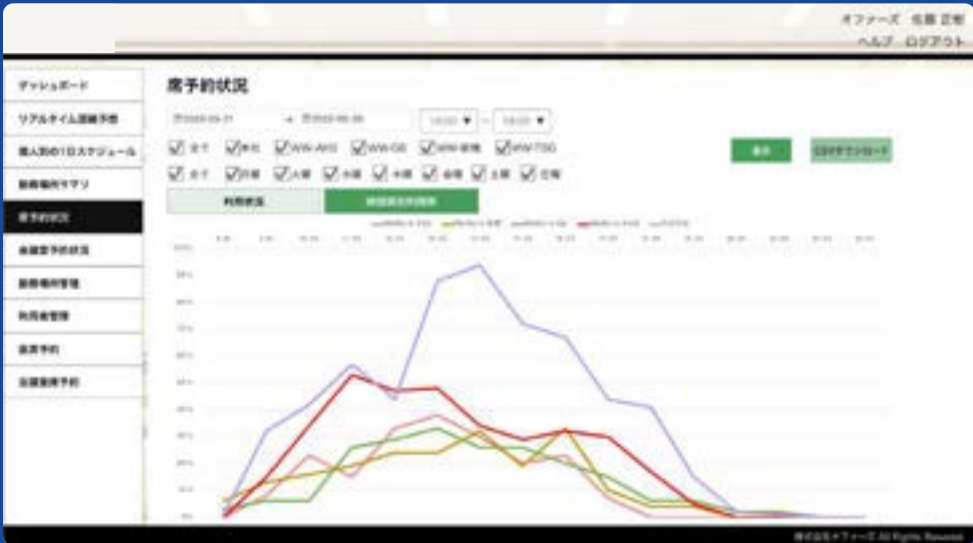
オファーズ 佐藤 正樹
ヘルプ ログアウト

ダッシュボード
リアルタイム混雑予測
個人別の1日スケジュール
座席場所マスタ
席予約状況
会議室予約状況
座席場所管理
利用者管理
座席予約
会議室予約

席予約状況

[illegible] → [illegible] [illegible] ▼ ~ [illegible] ▼

全て 本社 WW-AKS WW-GS WW-新橋 WW-TSG
全て 日曜 月曜 火曜 水曜 木曜 金曜 土曜

表示 CSVダウンロード

利用状況 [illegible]

株式会社オファーズ All Rights Reserved